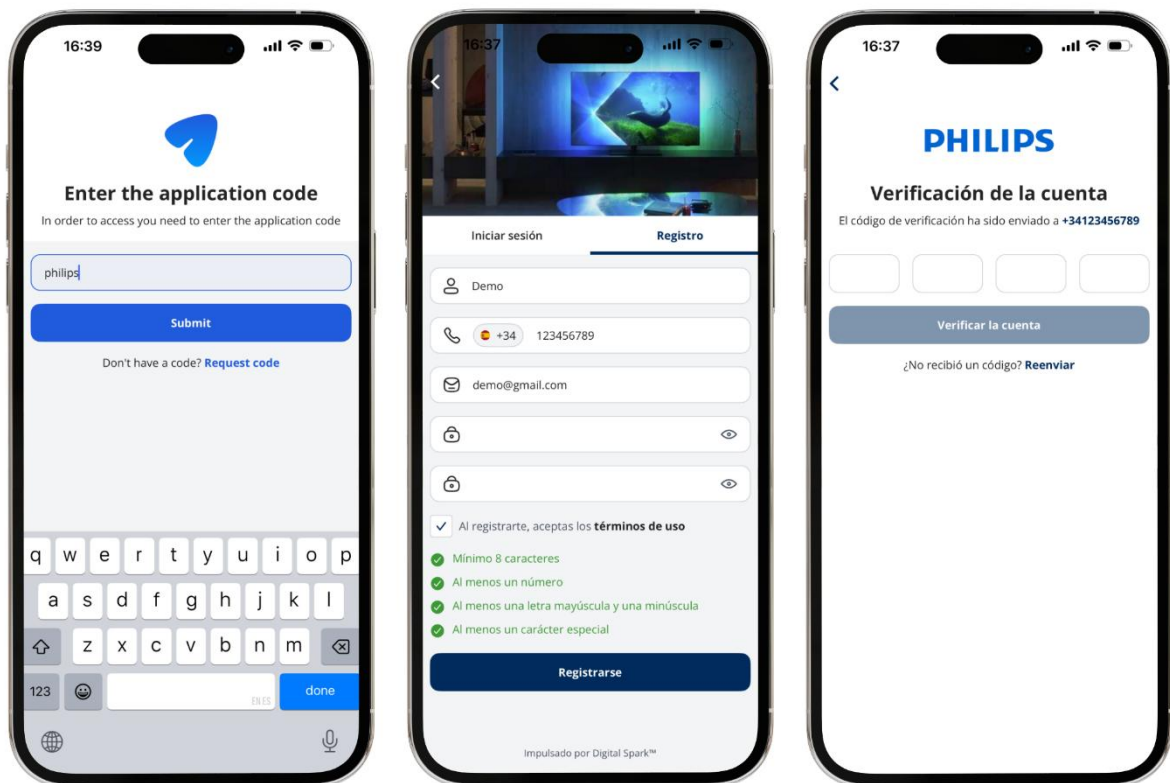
16:39

Enter the application code

In order to access you need to enter the application code

philips

Submit

Don't have a code? Request code

q w e r t y u i o p
a s d f g h j k l
z x c v b n m
123
EN ES
done

16:37

Iniciar sesión

Registro

Demo

+34 123456789

demo@gmail.com

Al registrarte, aceptas los términos de uso

Mínimo 8 caracteres

Al menos un número

Al menos una letra mayúscula y una minúscula

Al menos un carácter especial

Registrarse

Impulsado por Digital Spark™

16:37

PHILIPS

Verificación de la cuenta

El código de verificación ha sido enviado a +34123456789

Verificar la cuenta

¿No recibió un código? Reenviar